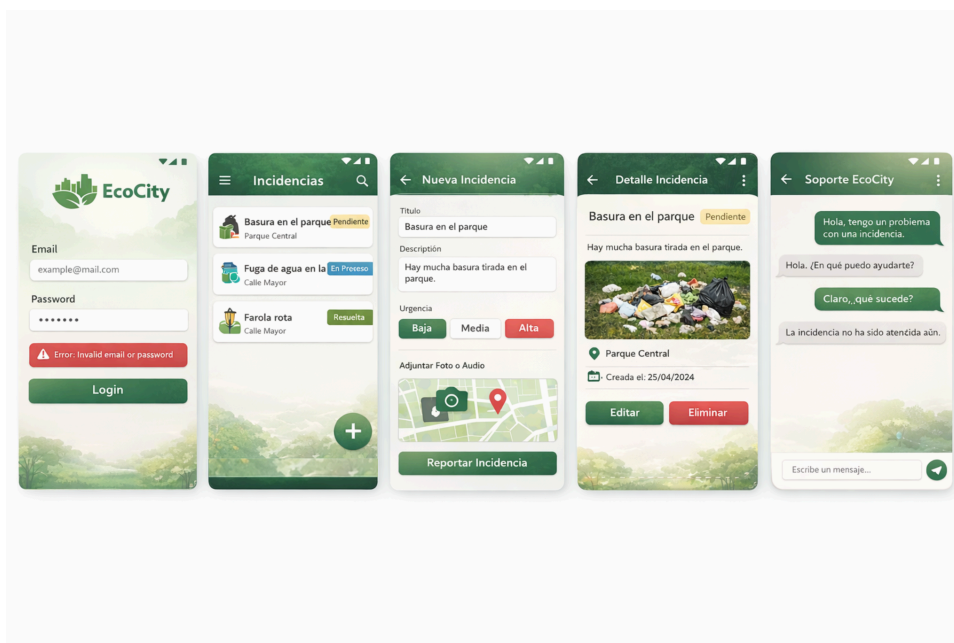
EcoCity

Email
example@mail.com

Password
•••••••

Error: Invalid email or password

Login

Incidencias

Basura en el parque
Pendiente
Parque Central

Fuga de agua en la
En Preceso
Calle Mayor

Farola rota
Resuelta
Calle Mayor

Nueva Incidencia

Título
Basura en el parque

Descripción
Hay mucha basura tirada en el parque.

Urgencia
Baja
Media
Alta

Adjuntar Foto o Audio

Reportar Incidencia

Detalle Incidencia

Basura en el parque
Pendiente

Hay mucha basura tirada en el parque.

Parque Central

Creada el: 25/04/2024

Editar
Eliminar

Soporte EcoCity

Hola, tengo un problema con una incidencia.

Hola. ¿En qué puedo ayudarte?

Claro, ¿qué sucede?

La incidencia no ha sido atendida aún.

Escribe un mensaje...